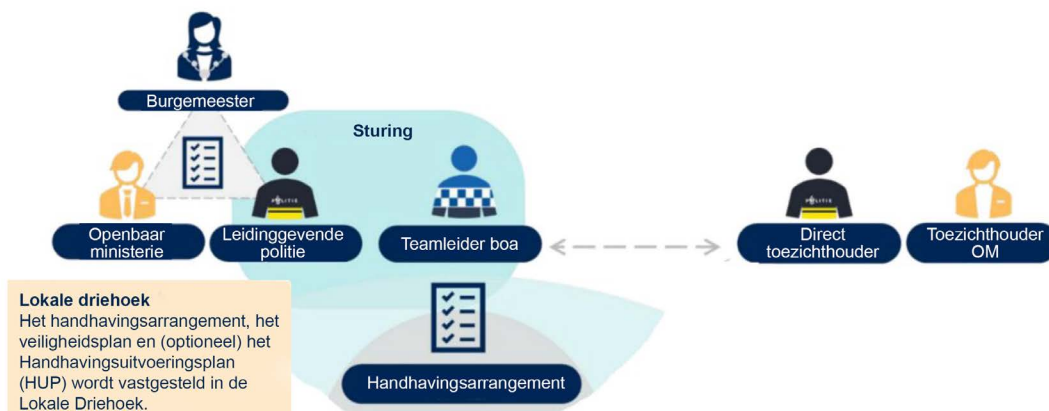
Burgemeester

Sturing

POLITIE

POLITIE

Openbaar ministerie

Leidinggevende politie

Teamleider boa

Direct toezichthouder

Toezichthouder OM

Lokale driehoek
Het handhavingsarrangement, het veiligheidsplan en (optioneel) het Handhavingsuitvoeringsplan (HUP) wordt vastgesteld in de Lokale Driehoek.

Handhavingsarrangement